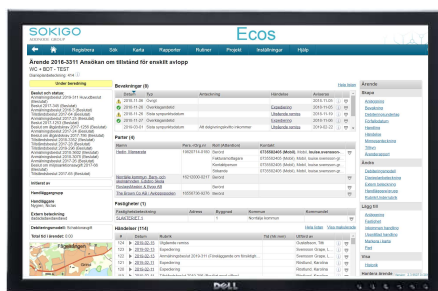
SOKIGO

Ecos

Registera Sök Karta Rapporter Rutiner Projekt Inställningar Hjälp

Ärende 2016-3311 Ansökan om tillstånd för enskilt avlopp

WC + BDT - TEST

Under beredning

Bevakningar (8)

Parter (4)

Fastigheter (1)

Händelser (114)

Ärende

Skapa

Ändra

Lägg till

Visa

DELL